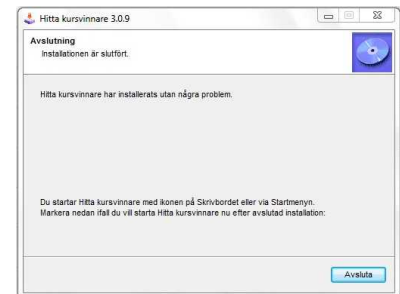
Hitta kursvinnare 3.0.9

Avslutning
Installationen är slutfört.

Hitta kursvinnare har installerats utan några problem.

Du startar Hitta kursvinnare med ikonen på Skrivbordet eller via Startmenyn.
Markera nedan ifall du vill starta Hitta kursvinnare nu efter avslutad installation:

Avsluta